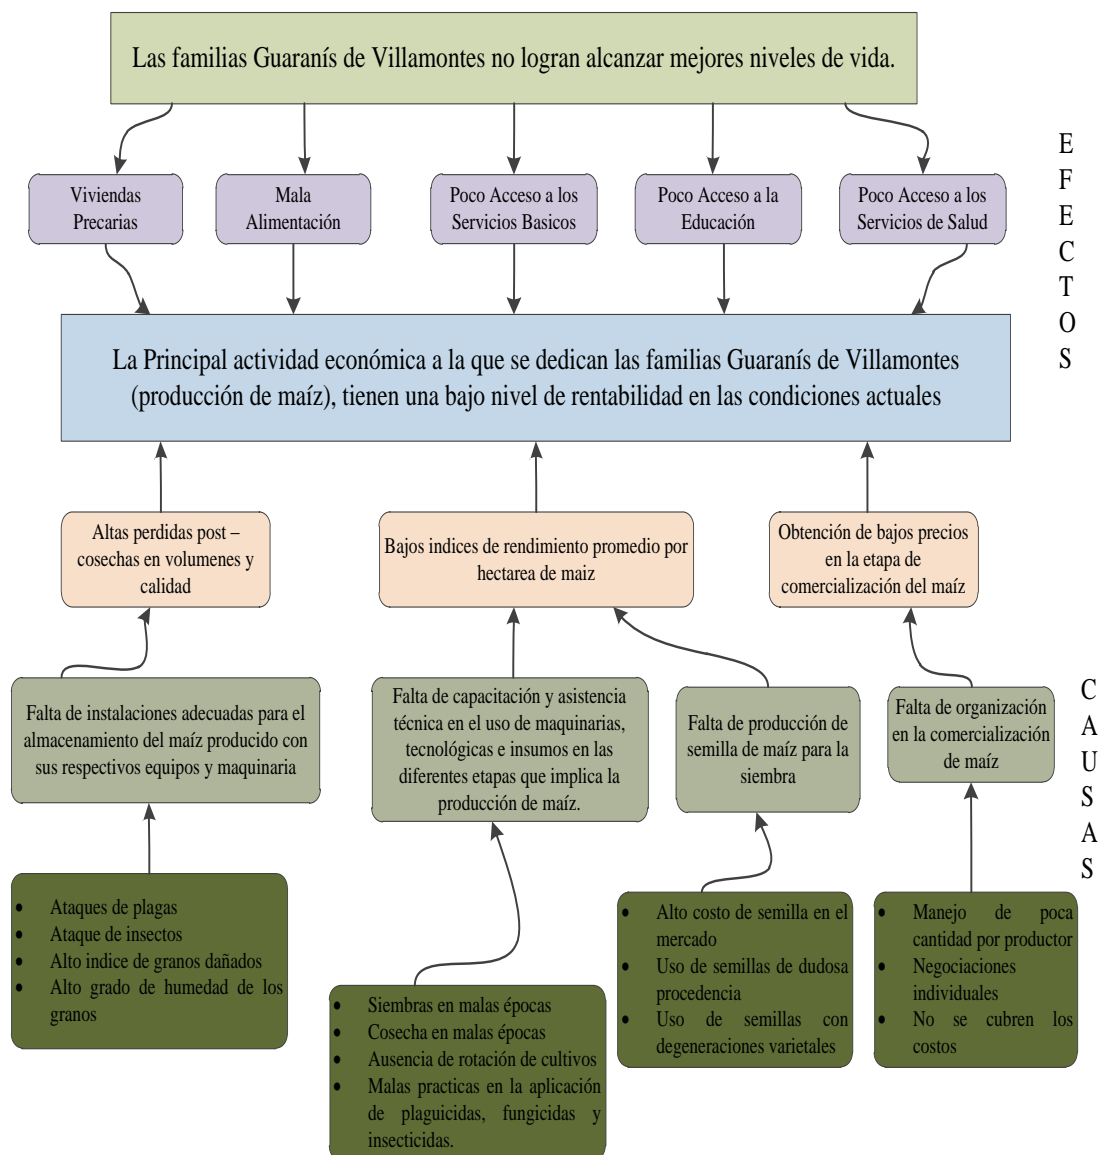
Las familias Guaranís de Villamontes no logran alcanzar mejores niveles de vida.

Viviendas Precarias

Mala Alimentación

Poco Acceso a los Servicios Basicos

Poco Acceso a la Educación

Poco Acceso a los Servicios de Salud

EFECTOS

La Principal actividad económica a la que se dedican las familias Guaranís de Villamontes (producción de maíz), tienen una bajo nivel de rentabilidad en las condiciones actuales

Altas perdidas post – cosechas en volumenes y calidad

Bajos indices de rendimiento promedio por hectarea de maiz

Obtención de bajos precios en la etapa de comercialización del maíz

CAUSAS

Falta de instalaciones adecuadas para el almacenamiento del maíz producido con sus respectivos equipos y maquinaria

Falta de capacitación y asistencia técnica en el uso de maquinarias, tecnológicas e insumos en las diferentes etapas que implica la producción de maíz.

Falta de producción de semilla de maíz para la siembra

Falta de organización en la comercialización de maíz

- Ataques de plagas
- Ataque de insectos
- Alto indice de granos dañados
- Alto grado de humedad de los granos

- Siembras en malas épocas
- Cosecha en malas épocas
- Ausencia de rotación de cultivos
- Malas practicas en la aplicación de plaguicidas, fungicidas y insecticidas.

- Alto costo de semilla en el mercado
- Uso de semillas de dudosa procedencia
- Uso de semillas con degeneraciones varietales

- Manejo de poca cantidad por productor
- Negociaciones individuales
- No se cubren los costos